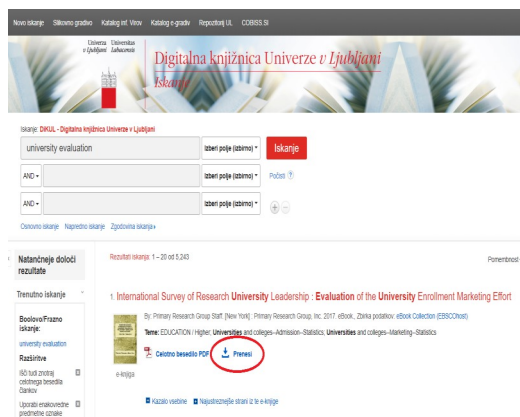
Novo iskanje Slikovno gradivo Katalog inf. Virov Katalog e-gradiv Repozitorij UL COBISS.SI

Univerza v Ljubljani Universitas Labacensis

Digitalna knjižnica Univerze v Ljubljani

Iskanje

Iskanje: DiKUL - Digitalna knjižnica Univerze v Ljubljani

university evaluation | Izberi polje (izbirno) | Iskanje

AND | Izberi polje (izbirno) | Počisti ?

AND | Izberi polje (izbirno)

Osnovno iskanje Napredno iskanje Zgodovina iskanja

Natančneje določi rezultate

Trenutno iskanje

Boolovo/Frazno iskanje:
university evaluation

Razširitve

Išči tudi znotraj celotnega besedila člankov

Uporabi enakovredne predmetne oznake

Rezultati iskanja: 1 – 20 od 5,243

Pomembnost

1. International Survey of Research University Leadership : Evaluation of the University Enrollment Marketing Effort

By: Primary Research Group Staff. [New York] : Primary Research Group, Inc. 2017. eBook., Zbirka podatkov: eBook Collection (EBSCOhost)

Teme: EDUCATION / Higher; Universities and colleges--Admission--Statistics; Universities and colleges--Marketing--Statistics

Celotno besedilo PDF Prenesi

e-knjiga

Kazalo vsebine Najustreznejše strani iz te e-knjige